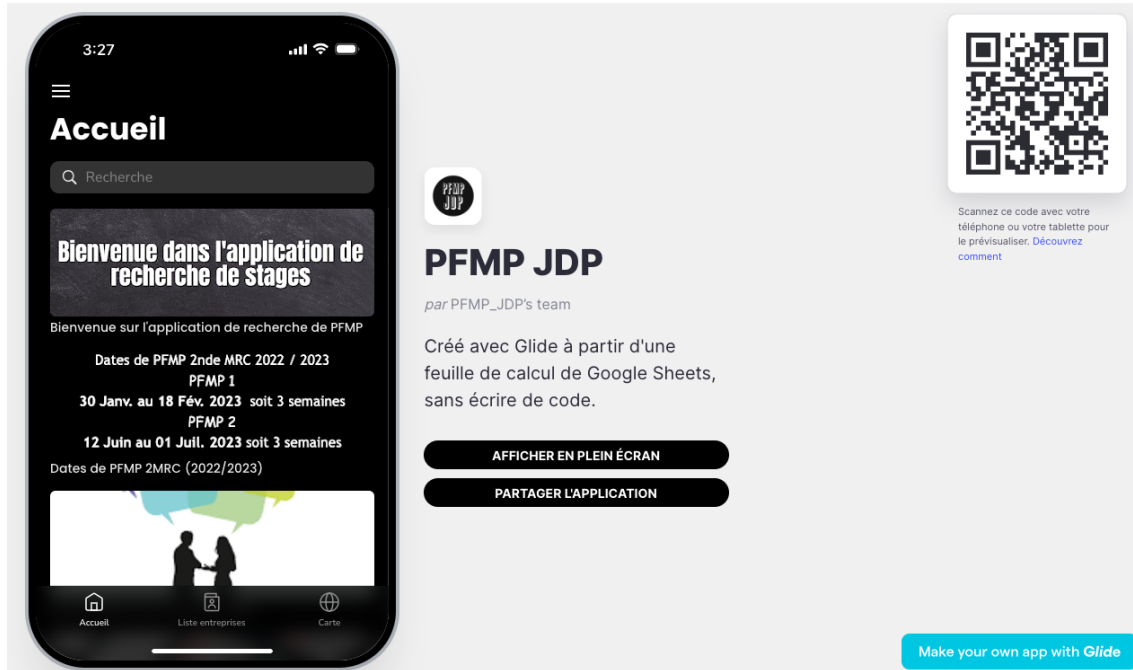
3:27

Accueil

Recherche

Bienvenue dans l'application de recherche de stages

Bienvenue sur l'application de recherche de PFMP

Dates de PFMP 2nde MRC 2022 / 2023
PFMP 1
30 Janv. au 18 Fév. 2023 soit 3 semaines
PFMP 2
12 Juin au 01 Juil. 2023 soit 3 semaines

Dates de PFMP 2MRC (2022/2023)

Accueil
Liste entreprises
Carte

PFMP JDP

PFMP JDP

par PFMP_JDP's team

Créé avec Glide à partir d'une feuille de calcul de Google Sheets, sans écrire de code.

AFFICHER EN PLEIN ÉCRAN

PARTAGER L'APPLICATION

Scannez ce code avec votre téléphone ou votre tablette pour le prévisualiser. Découvrez comment

Make your own app with Glide